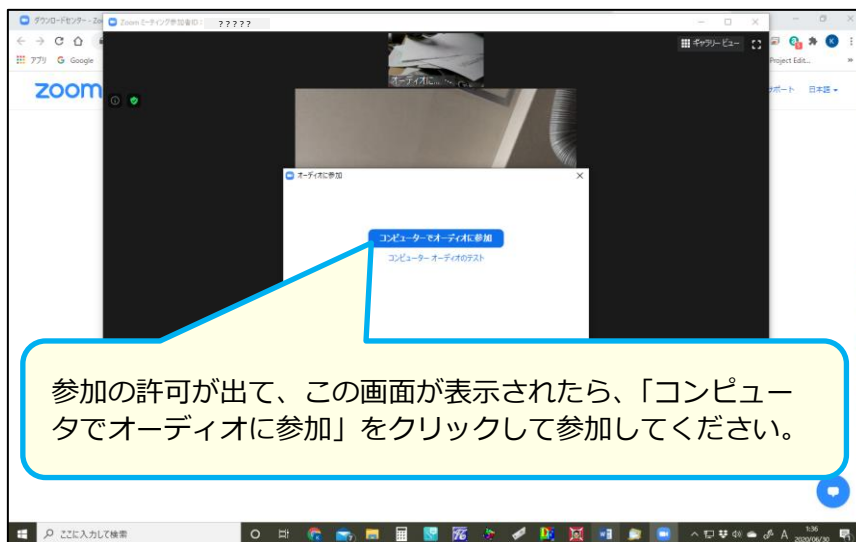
ダウンロードセンター - Zo
Zoom ミーティング参加者ID：？？？？？
アプリ　Google
zoom
ギャラリービュー
オーディオに...
Project Edit...
サポート　日本語
オーディオに参加
コンピューターでオーディオに参加
コンピューター オーディオのテスト

参加の許可が出て、この画面が表示されたら、「コンピュータでオーディオに参加」をクリックして参加してください。

ここに入力して検索
1:36
2020/06/30